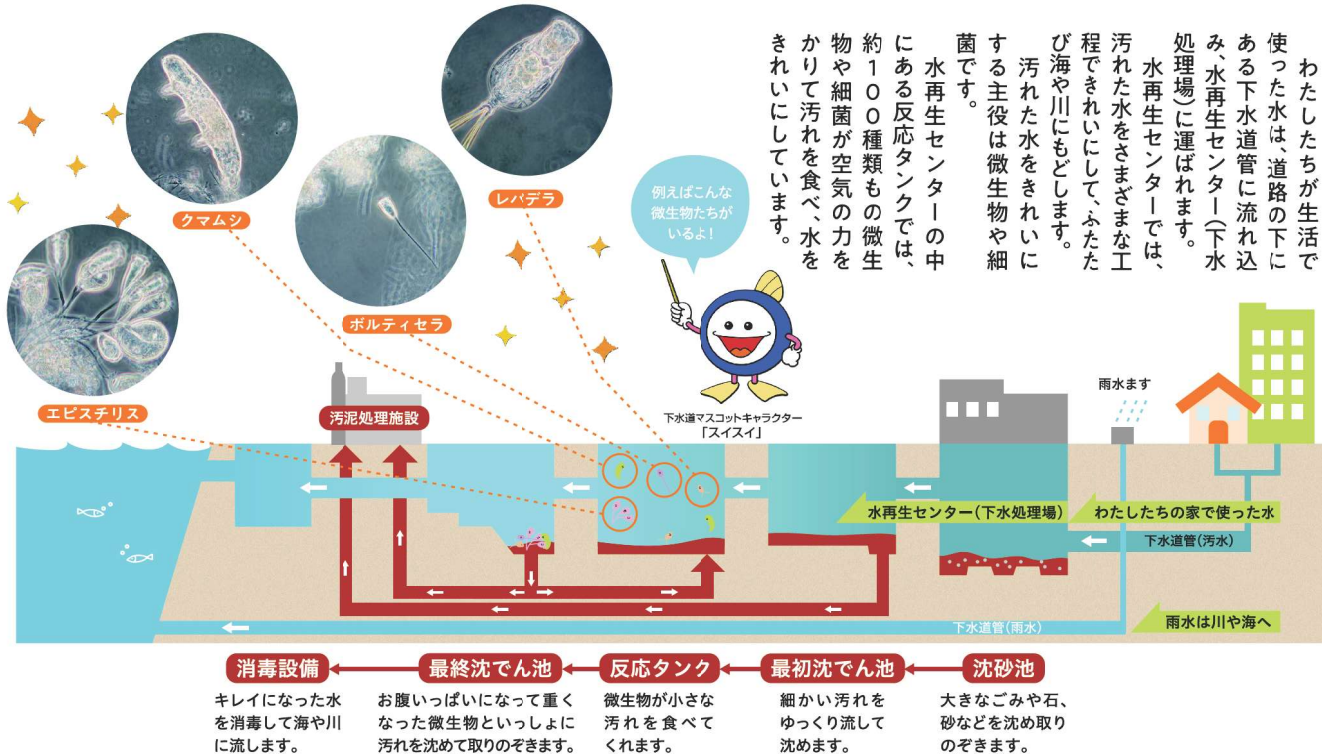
わたしたちが生活で使った水は、道路の下にある下水道管に流れ込み、水再生センター(下水処理場)に運ばれます。

水再生センターでは、汚れた水をさまざまな工程できれいにして、ふたたび海や川にもどします。

汚れた水をきれいにする主役は微生物や細菌です。

水再生センターの中にある反応タンクでは、約100種類もの微生物や細菌が空気の力をかりて汚れを食べ、水をきれいにしています。

クマムシ

レパデラ

ボルティセラ

エピスチリス

例えばこんな微生物たちがいるよ!

下水道マスコットキャラクター「スイスイ」

汚泥処理施設

雨水ます

水再生センター(下水処理場)

わたしたちの家で使った水

下水道管(汚水)

下水道管(雨水)

雨水は川や海へ

消毒設備
キレイになった水を消毒して海や川に流します。

最終沈でん池
お腹いっぱいになって重くなった微生物といっしょに汚れを沈めて取りのぞきます。

反応タンク
微生物が小さな汚れを食べてくれます。

最初沈でん池
細かい汚れをゆっくり流して沈めます。

沈砂池
大きなごみや石、砂などを沈め取りのぞきます。